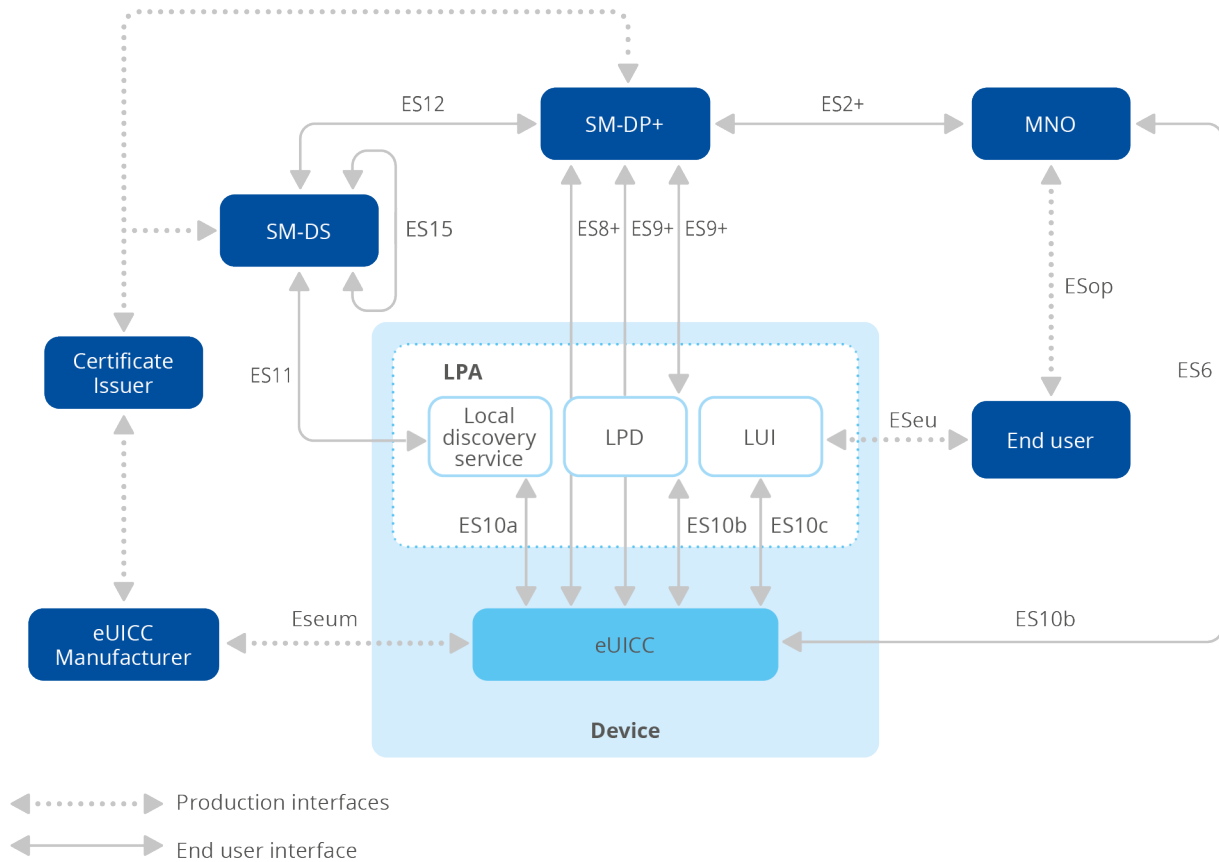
ES12
SM-DP+
ES2+
MNO
SM-DS
ES15
ES8+ ES9+ ES9+
ESop
Certificate Issuer
ES11
LPA
ES6
Local discovery service
LPD
LUI
ESeu
End user
ES10a
ES10b
ES10c
eUICC Manufacturer
Eseum
eUICC
ES10b
Device
Production interfaces
End user interface